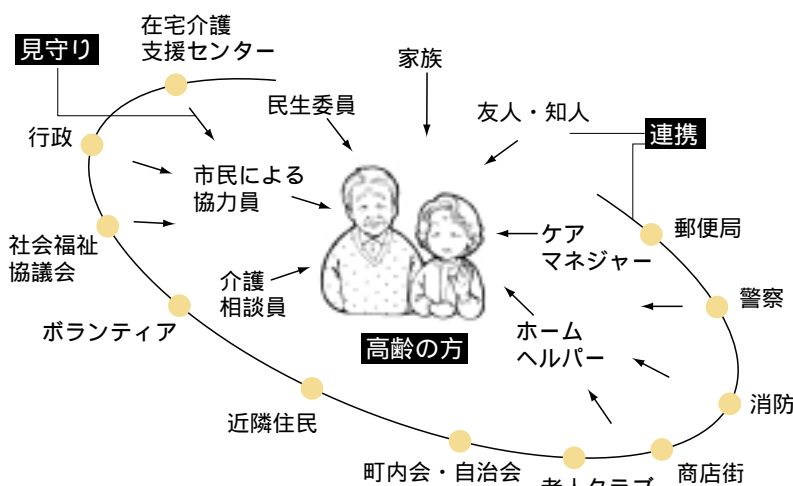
見守り

在宅介護支援センター

家族

民生委員

友人・知人

連携

行政

市民による協力員

郵便局

社会福祉協議会

ケアマネジャー

介護相談員

警察

ボランティア

ホームヘルパー

高齢の方

消防

近隣住民

町内会・自治会

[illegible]クラブ

商店街